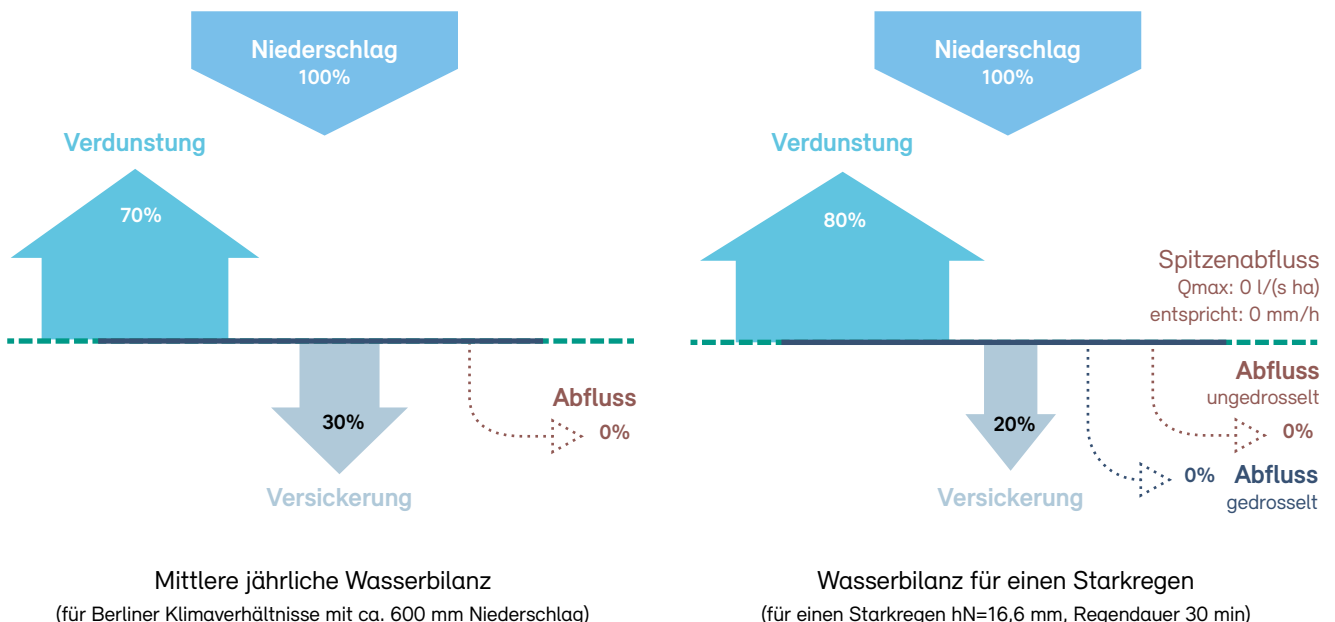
Niederschlag
100%

Verdunstung

70%

30%

Abfluss
0%

Versickerung

Mittlere jährliche Wasserbilanz
(für Berliner Klimaverhältnisse mit ca. 600 mm Niederschlag)

Niederschlag
100%

Verdunstung

80%

Spitzenabfluss
Qmax: 0 l/(s ha)
entspricht: 0 mm/h

Abfluss
ungedrosselt

0%

20%

0%

Abfluss
gedrosselt

Versickerung

Wasserbilanz für einen Starkregen
(für einen Starkregen hN=16,6 mm, Regendauer 30 min)